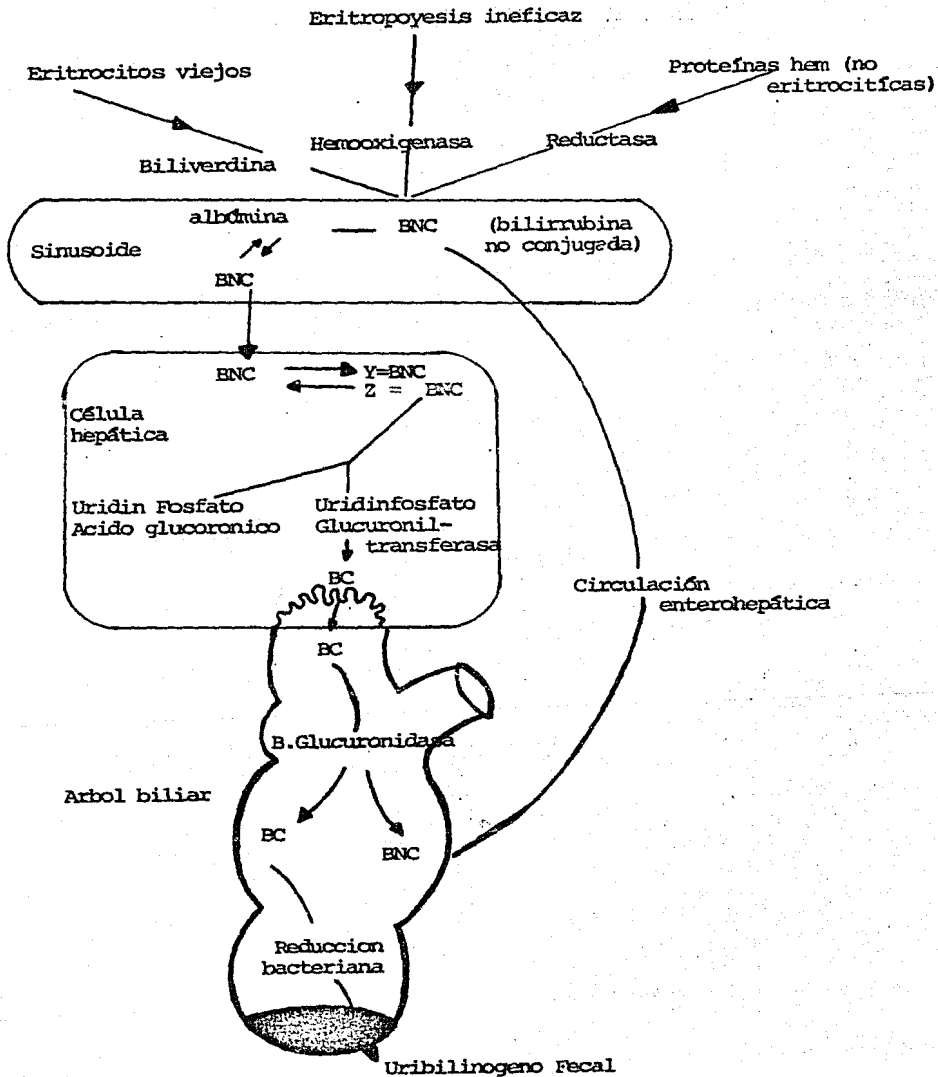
Eritropoyesis ineficaz

Eritrocitos viejos

Proteínas hem (no eritrocitícas)

Hemooxigenasa

Reductasa

Biliverdina

albúmina

BNC

(bilirrubina no conjugada)

Sinusoide

BNC

BNC

Y=BNC

Z = BNC

Célula hepática

Uridin Fosfato Acido glucoronico

Uridinfosfato Glucuronil-transferasa

BC

Circulación enterohepática

BC

B.Glucuronidasa

Arbol biliar

BC

BNC

Reduccion bacteriana

Uribilinogeno Fecal